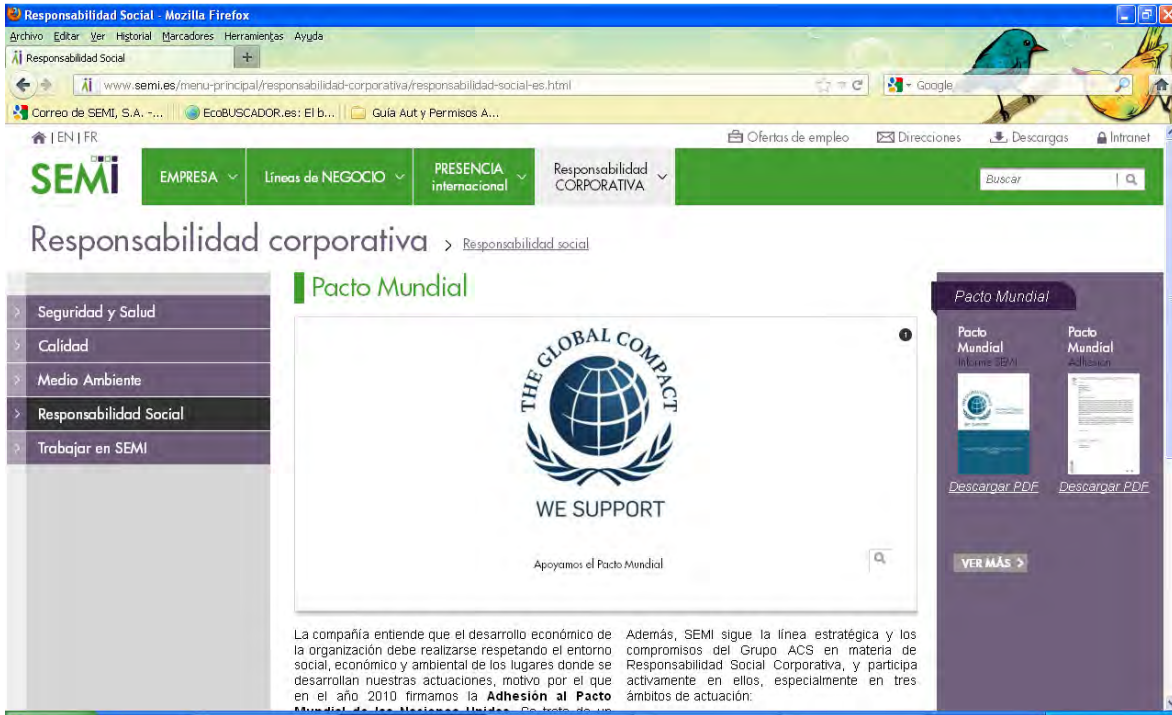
Responsabilidad Social - Mozilla Firefox

Archivo Editar Ver Historial Marcadores Herramientas Ayuda

Responsabilidad Social

www.semi.es/menu-principal/responsabilidad-corporativa/responsabilidad-social-es.html

Google

Correo de SEMI, S.A. -... EcoBUSCADOR.es: El b... Guía Aut y Permisos A...

| EN | FR

Ofertas de empleo Direcciones Descargas Intranet

SEMI

EMPRESA Líneas de NEGOCIO PRESENCIA internacional Responsabilidad CORPORATIVA

Buscar

Responsabilidad corporativa > Responsabilidad social

Seguridad y Salud
Calidad
Medio Ambiente
Responsabilidad Social
Trabajar en SEMI

Pacto Mundial

THE GLOBAL COMPACT

WE SUPPORT

Apoyamos el Pacto Mundial

Pacto Mundial

Pacto Mundial
Informe SEMI
Descargar PDF

Pacto Mundial
Adhesión
Descargar PDF

VER MÁS >

La compañía entiende que el desarrollo económico de la organización debe realizarse respetando el entorno social, económico y ambiental de los lugares donde se desarrollan nuestras actuaciones, motivo por el que en el año 2010 firmamos la **Adhesión al Pacto Mundial de las Naciones Unidas**. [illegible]

Además, SEMI sigue la línea estratégica y los compromisos del Grupo ACS en materia de Responsabilidad Social Corporativa, y participa activamente en ellos, especialmente en tres ámbitos de actuación: